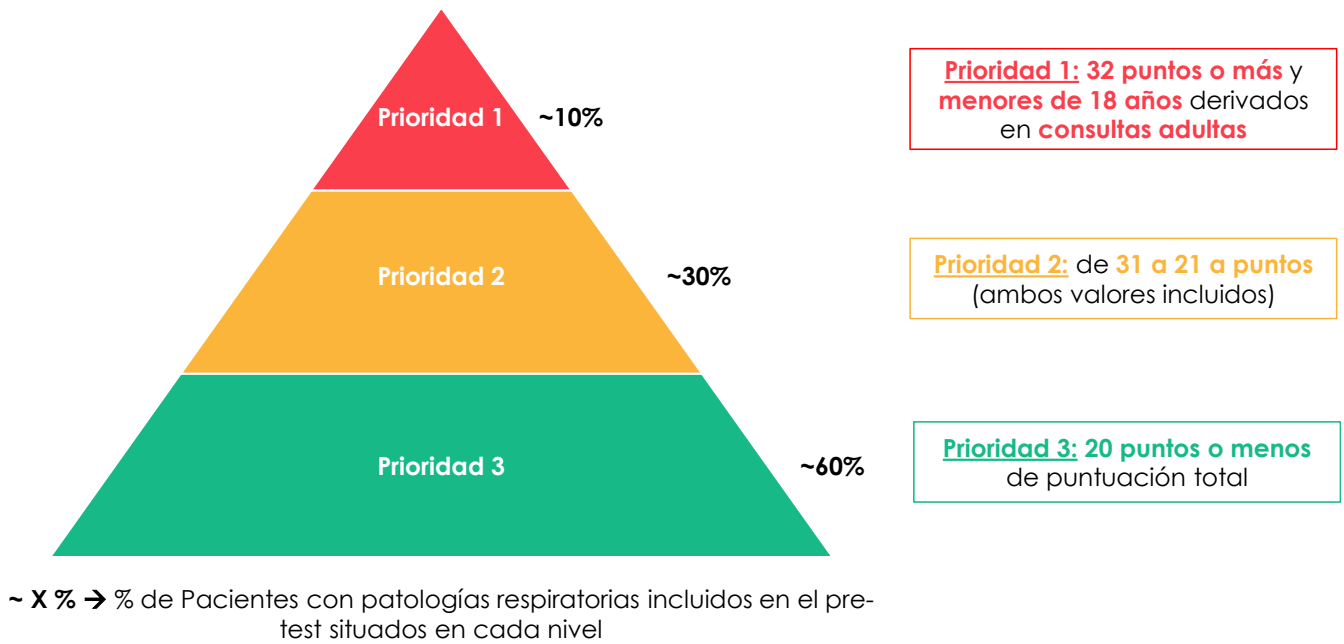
Prioridad 1 ~10%

Prioridad 2 ~30%

Prioridad 3 ~60%

Prioridad 1: 32 puntos o más y menores de 18 años derivados en consultas adultas

Prioridad 2: de 31 a 21 a puntos (ambos valores incluidos)

Prioridad 3: 20 puntos o menos de puntuación total

~ X % → % de Pacientes con patologías respiratorias incluidos en el pre-test situados en cada nivel